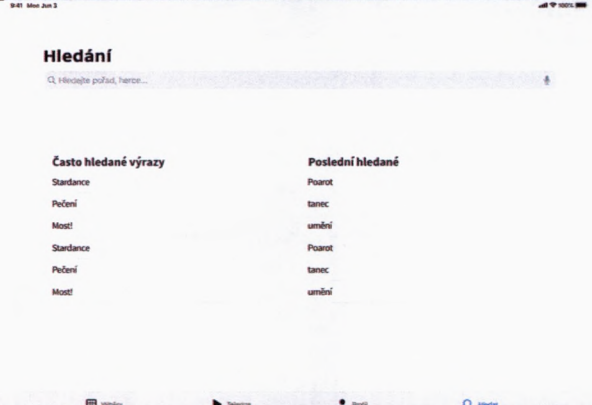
9:41 Mon Jun 3

100%

Hledání

Hledejte pořad, herce...

Často hledané výrazy

Stardance

Pečení

Most!

Stardance

Pečení

Most!

Poslední hledané

Poarot

tanec

umění

Poarot

tanec

umění

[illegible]

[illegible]

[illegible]

Hledat